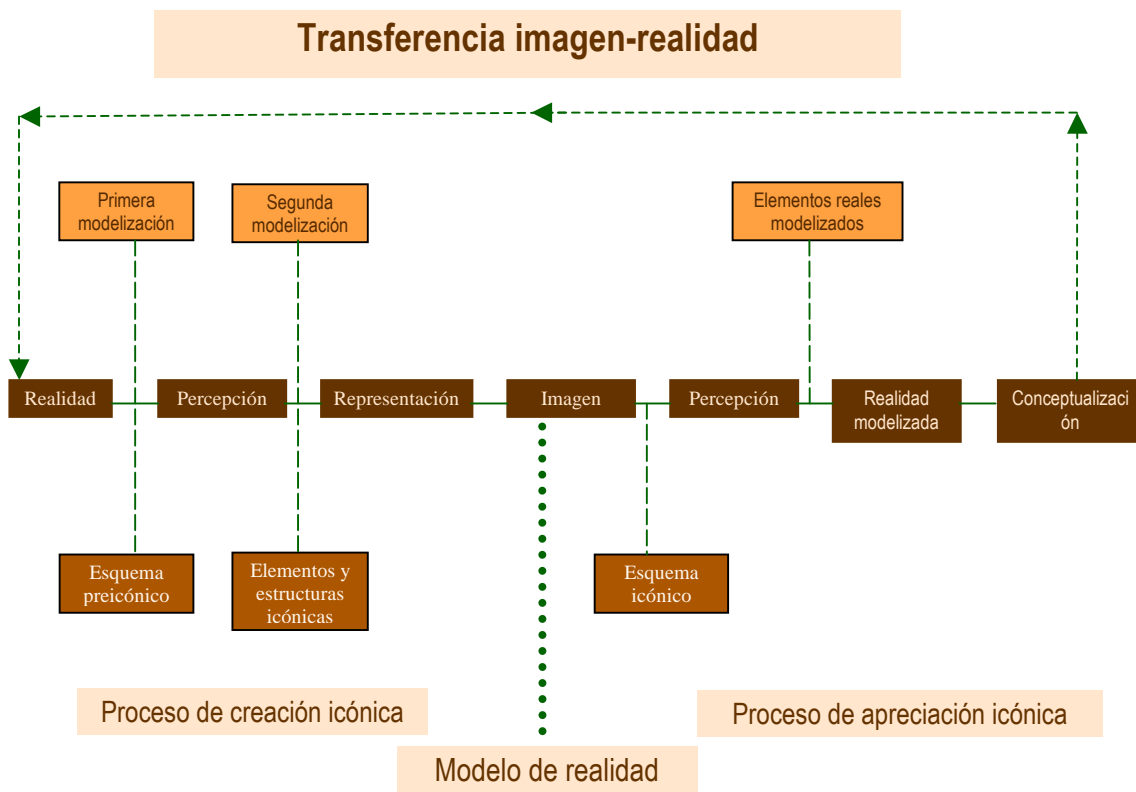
Transferencia imagen-realidad

Primera modelización

Segunda modelización

Elementos reales modelizados

Realidad

Percepción

Representación

Imagen

Percepción

Realidad modelizada

Conceptualización

Esquema preicónico

Elementos y estructuras icónicas

Esquema icónico

Proceso de creación icónica

Proceso de apreciación icónica

Modelo de realidad